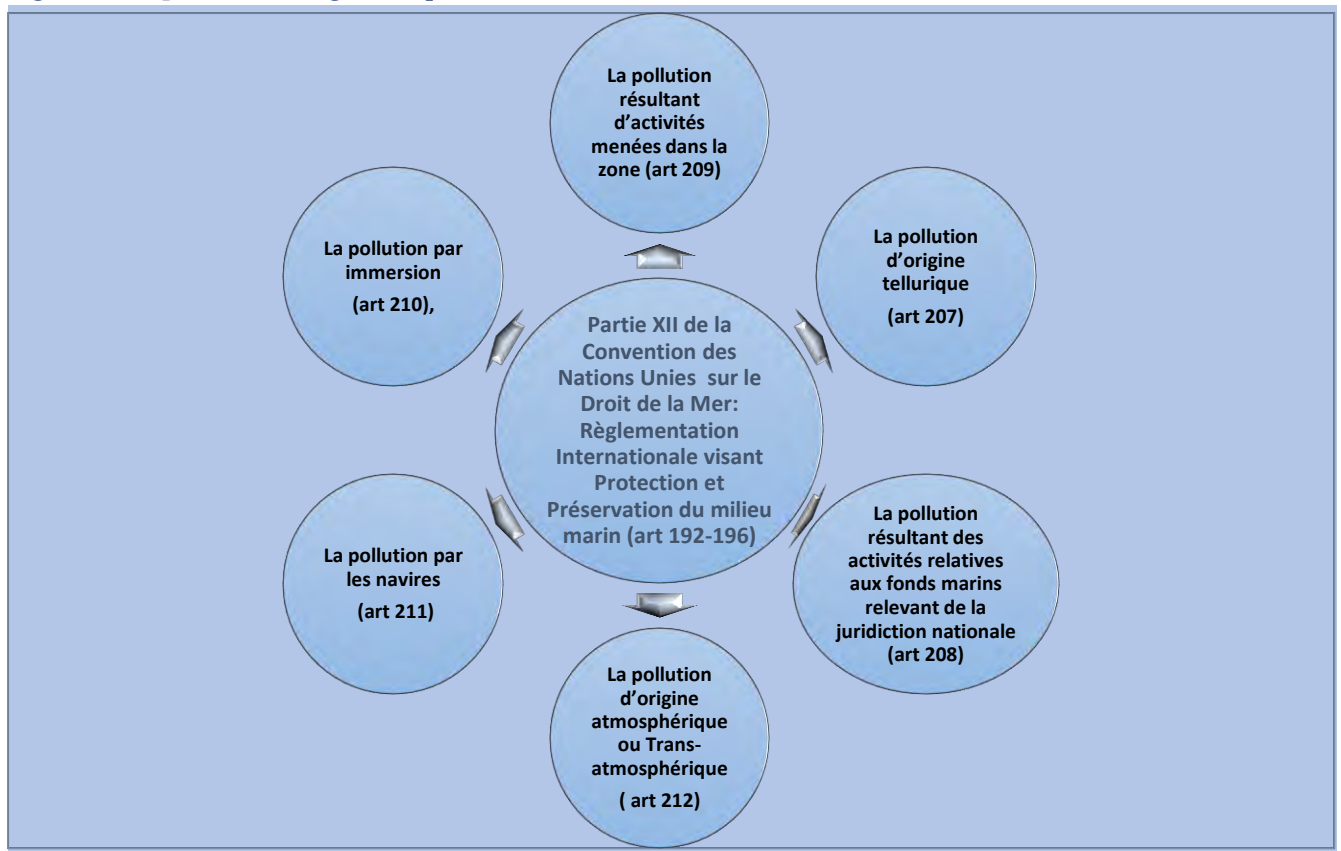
La pollution résultant d'activités menées dans la zone (art 209)

La pollution par immersion

(art 210),

La pollution d'origine tellurique

(art 207)

Partie XII de la Convention des Nations Unies sur le Droit de la Mer: Règlementation Internationale visant Protection et Préservation du milieu marin (art 192-196)

La pollution par les navires

(art 211)

La pollution résultant des activités relatives aux fonds marins relevant de la juridiction nationale (art 208)

La pollution d'origine atmosphérique ou Trans-atmosphérique

( art 212)